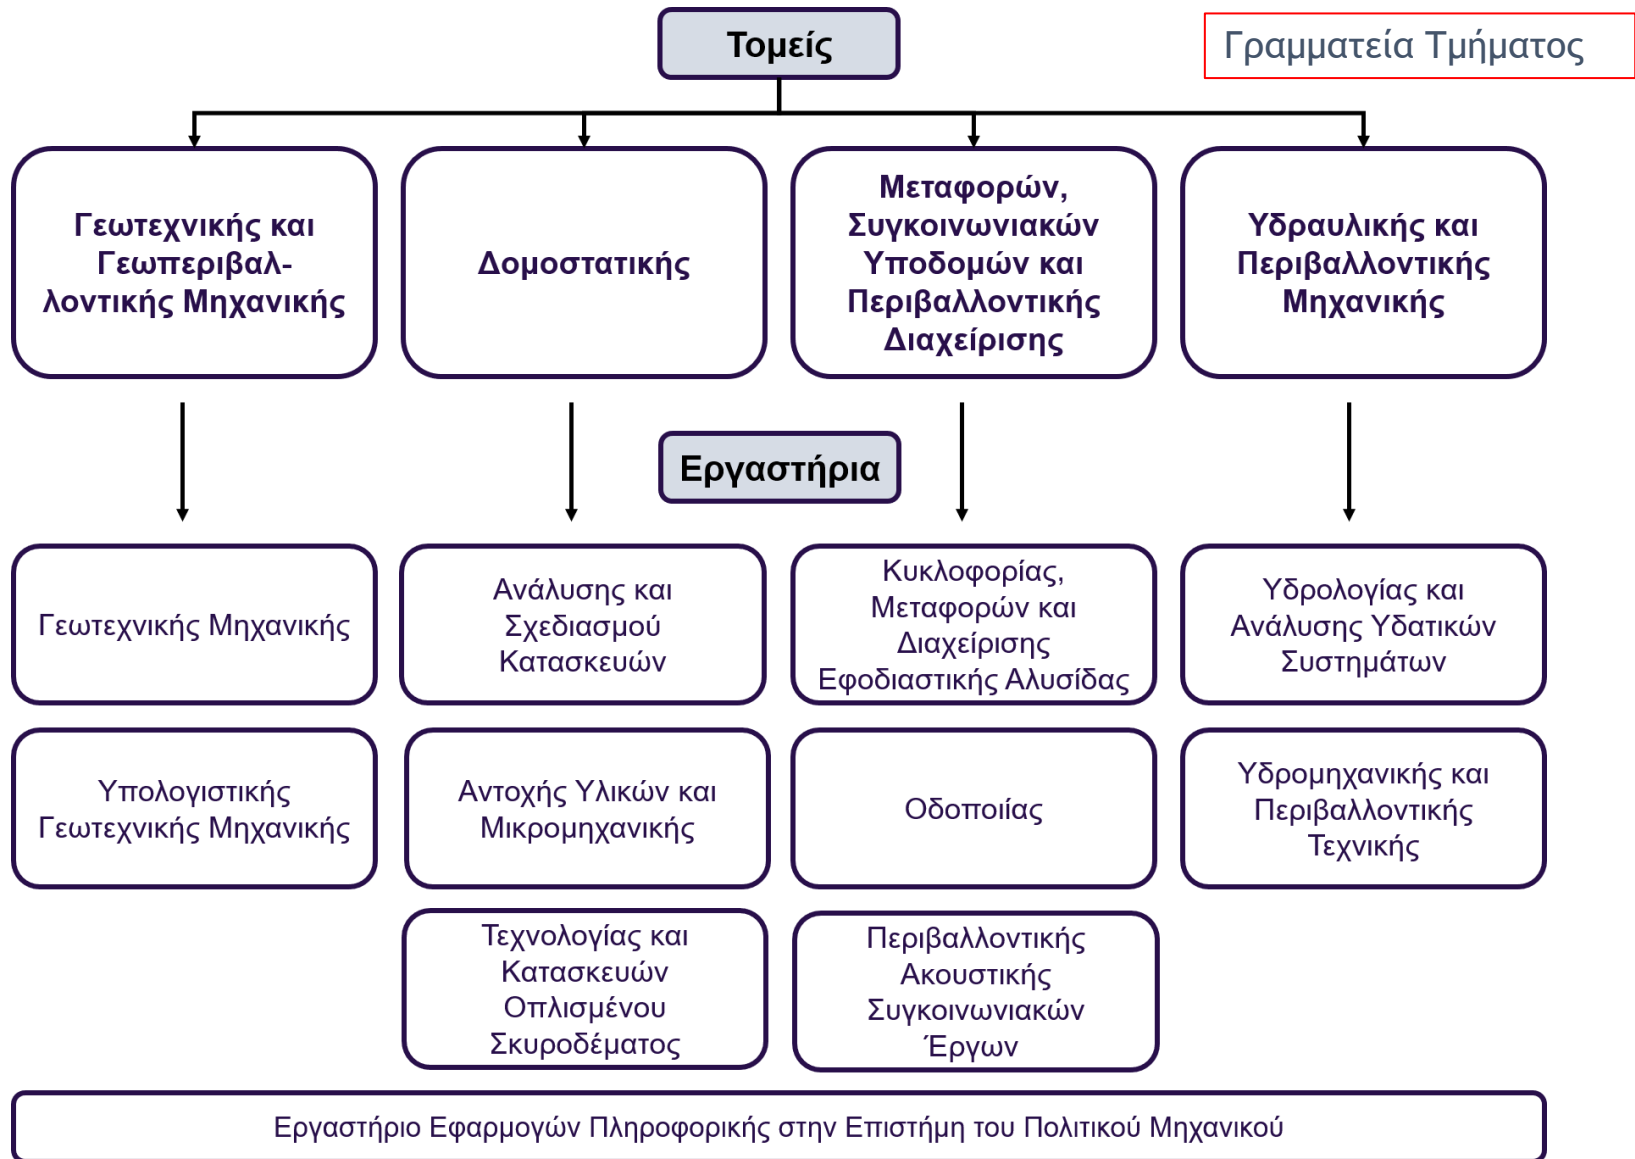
Τομείς

Γραμματεία Τμήματος

Γεωτεχνικής και Γεωπεριβαλλοντικής Μηχανικής

Δομοστατικής

Μεταφορών, Συγκοινωνιακών Υποδομών και Περιβαλλοντικής Διαχείρισης

Υδραυλικής και Περιβαλλοντικής Μηχανικής

Εργαστήρια

Γεωτεχνικής Μηχανικής

Ανάλυσης και Σχεδιασμού Κατασκευών

Κυκλοφορίας, Μεταφορών και Διαχείρισης Εφοδιαστικής Αλυσίδας

Υδρολογίας και Ανάλυσης Υδατικών Συστημάτων

Υπολογιστικής Γεωτεχνικής Μηχανικής

Αντοχής Υλικών και Μικρομηχανικής

Οδοποιίας

Υδρομηχανικής και Περιβαλλοντικής Τεχνικής

Τεχνολογίας και Κατασκευών Οπλισμένου Σκυροδέματος

Περιβαλλοντικής Ακουστικής Συγκοινωνιακών Έργων

Εργαστήριο Εφαρμογών Πληροφορικής στην Επιστήμη του Πολιτικού Μηχανικού